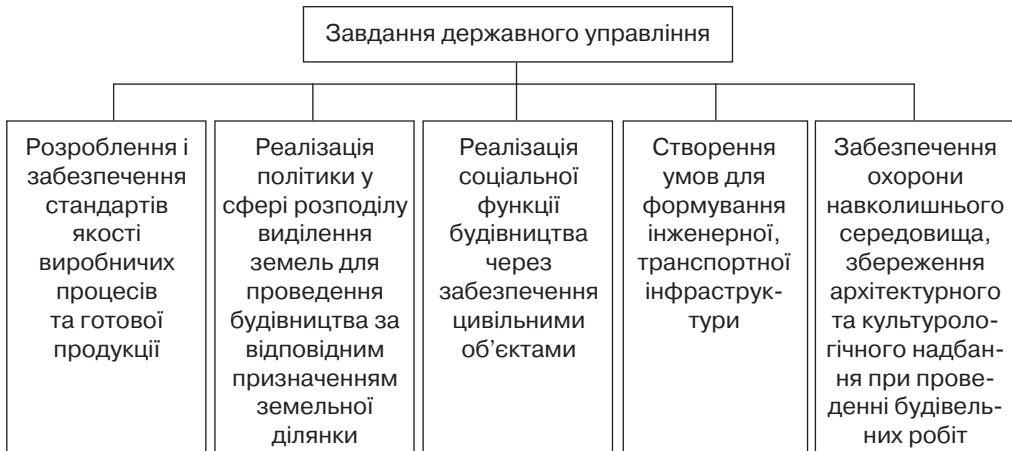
Завдання державного управління

Розроблення і забезпечення стандартів якості виробничих процесів та готової продукції

Реалізація політики у сфері розподілу виділення земель для проведення будівництва за відповідним призначенням земельної ділянки

Реалізація соціальної функції будівництва через забезпечення цивільними об'єктами

Створення умов для формування інженерної, транспортної інфраструктури

Забезпечення охорони навколишнього середовища, збереження архітектурного та культурологічного надбання при проведенні будівельних робіт